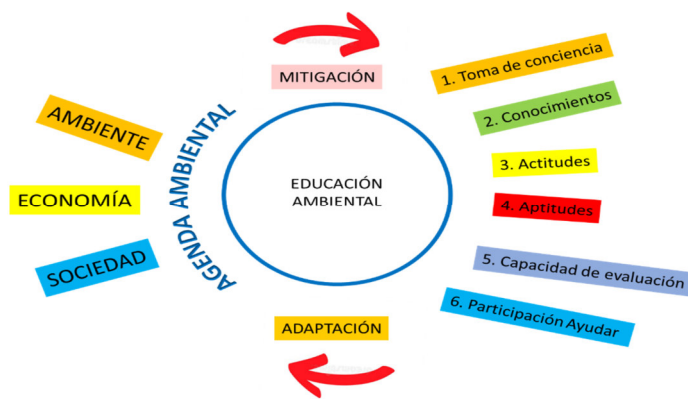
MITIGACIÓN

AGENDA AMBIENTAL

AMBIENTE

ECONOMÍA

SOCIEDAD

EDUCACIÓN AMBIENTAL

1. Toma de conciencia

2. Conocimientos

3. Actitudes

4. Aptitudes

5. Capacidad de evaluación

6. Participación Ayudar

ADAPTACIÓN